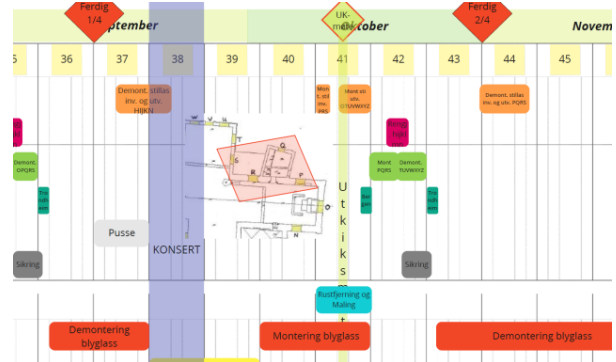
Ferdig 1/4

September

UK-møte

Oktober

Ferdig 2/4

Novem

5

36

37

38

39

40

41

42

43

44

45

Demont. stillas inv. og utv. HIJKN

Mon t. stil las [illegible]

Mont. stillas utv. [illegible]

Demont. stillas inv. og utv. PQRS

Demont. OPQRS

Mont. PQRS

Demont. TUVWXYZ

Pusse

KONSERT

U t k i k s m

Sikring

Sikring

Rustfjerning og Maling

Demontering blyglass

Montering blyglass

Demontering blyglass